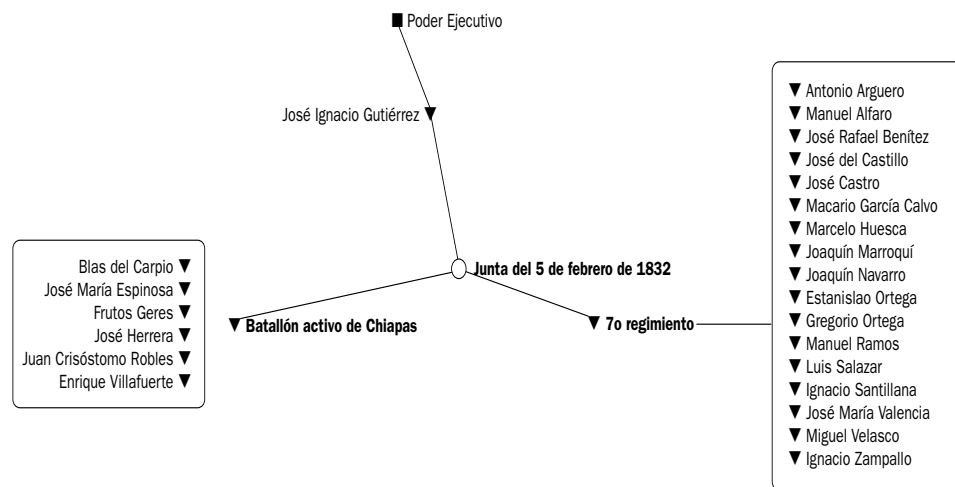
■ Poder Ejecutivo

José Ignacio Gutiérrez ▼

Junta del 5 de febrero de 1832

Blas del Carpio ▼
José María Espinosa ▼
Frutos Geres ▼
José Herrera ▼
Juan Crisóstomo Robles ▼
Enrique Villafuerte ▼

▼ Batallón activo de Chiapas

▼ 7o regimiento

▼ Antonio Arguero
▼ Manuel Alfaro
▼ José Rafael Benítez
▼ José del Castillo
▼ José Castro
▼ Macario García Calvo
▼ Marcelo Huesca
▼ Joaquín Marroquí
▼ Joaquín Navarro
▼ Estanislao Ortega
▼ Gregorio Ortega
▼ Manuel Ramos
▼ Luis Salazar
▼ Ignacio Santillana
▼ José María Valencia
▼ Miguel Velasco
▼ Ignacio Zampallo